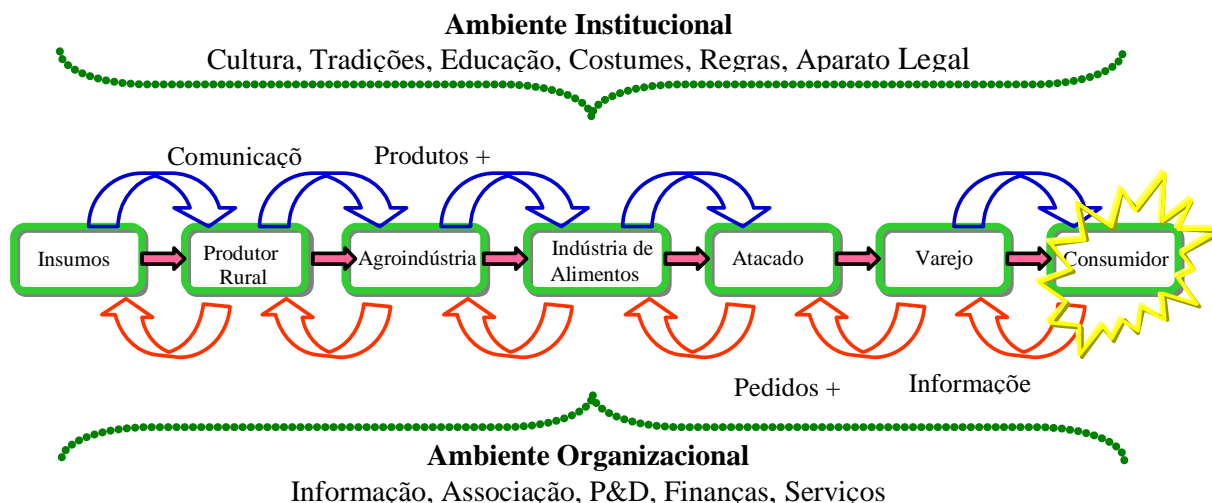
Ambiente Institucional
Cultura, Tradições, Educação, Costumes, Regras, Aparato Legal

Comunicaçõ Produtos +

Insumos
Produtor Rural
Agroindústria
Indústria de Alimentos
Atacado
Varejo
Consumidor

Pedidos + Informação

Ambiente Organizacional
Informação, Associação, P&D, Finanças, Serviços